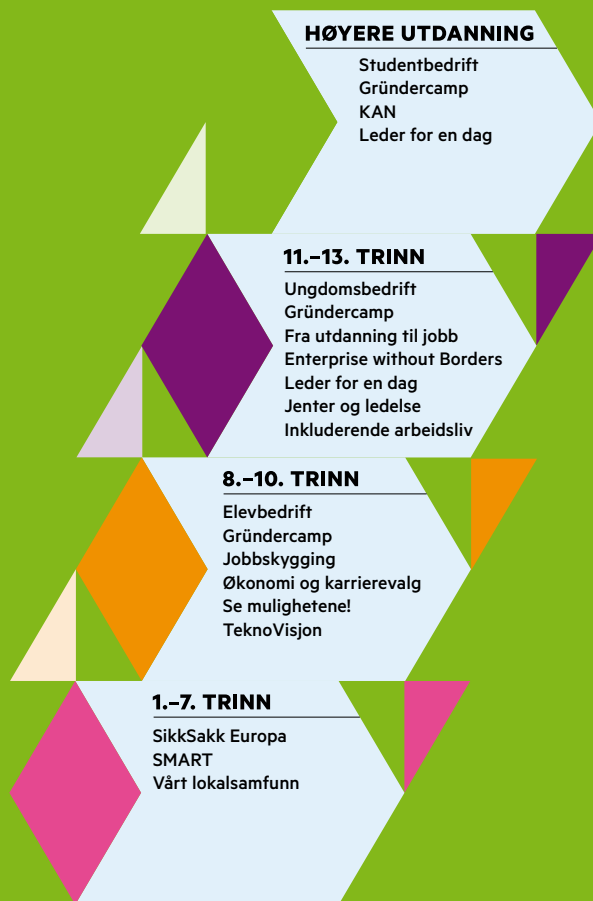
HØYERE UTDANNING

Studentbedrift
Gründercamp
KAN
Leder for en dag

11.–13. TRINN

Ungdomsbedrift
Gründercamp
Fra utdanning til jobb
Enterprise without Borders
Leder for en dag
Jenter og ledelse
Inkluderende arbeidsliv

8.–10. TRINN

Elevbedrift
Gründercamp
Jobbskygging
Økonomi og karrierevalg
Se mulighetene!
TeknoVisjon

1.–7. TRINN

SikkSakk Europa
SMART
Vårt lokalsamfunn